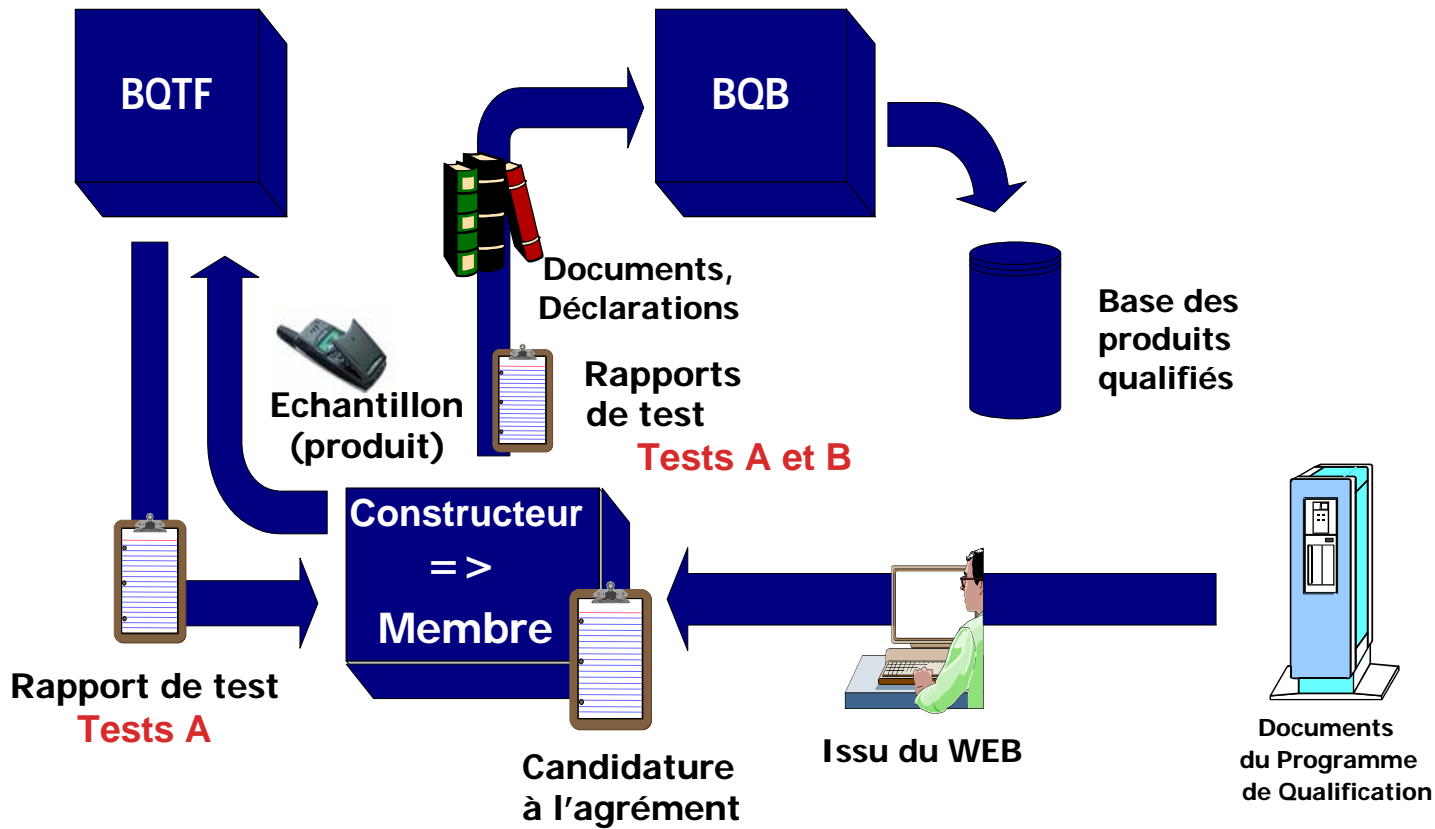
BQTF

BQB

Documents, Déclarations

Base des produits qualifiés

Rapports de test
Tests A et B

Echantillon (produit)

Constructeur
=>
Membre

Rapport de test
Tests A

Candidature à l'agrément

Issu du WEB

Documents du Programme de Qualification